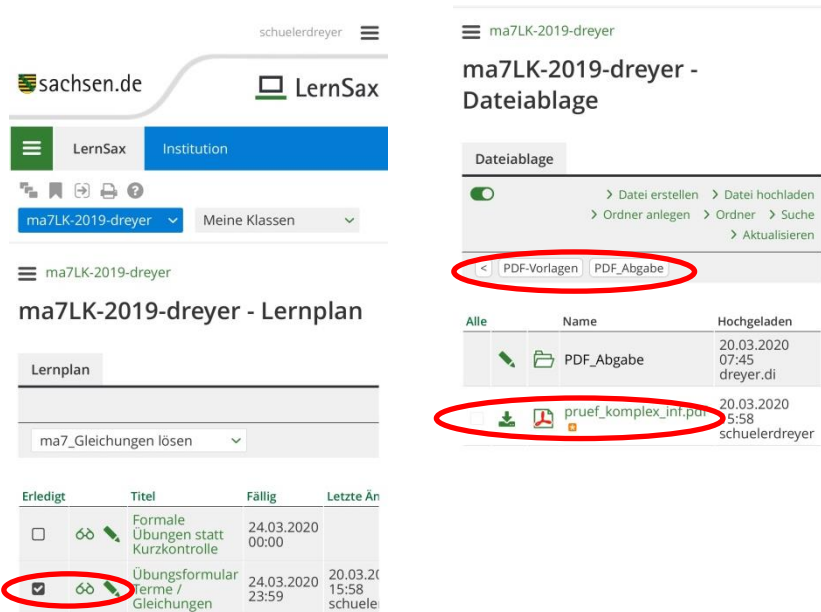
schuelerdreyer

sachsen.de

LernSax

LernSax

Institution

ma7LK-2019-dreyer

Meine Klassen

ma7LK-2019-dreyer

ma7LK-2019-dreyer - Lernplan

Lernplan

ma7_Gleichungen lösen

| Erledigt | | Titel | Fällig | Letzte Än |
|---|---|---|---|---|
| | | Formale Übungen statt Kurzkontrolle | 24.03.2020 00:00 | |
| | | Übungsformular Terme / Gleichungen | 24.03.2020 23:59 | 20.03.2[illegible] 15:58 schuele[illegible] |

ma7LK-2019-dreyer

ma7LK-2019-dreyer - Dateiablage

Dateiablage

› Datei erstellen › Datei hochladen › Ordner anlegen › Ordner › Suche › Aktualisieren

< PDF-Vorlagen PDF_Abgabe

| Alle | | | Name | Hochgeladen |
|---|---|---|---|---|
| | | | PDF_Abgabe | 20.03.2020 07:45 dreyer.di |
| | | | pruef_komplex_inf.pdf | 20.03.2020 15:58 schuelerdreyer |